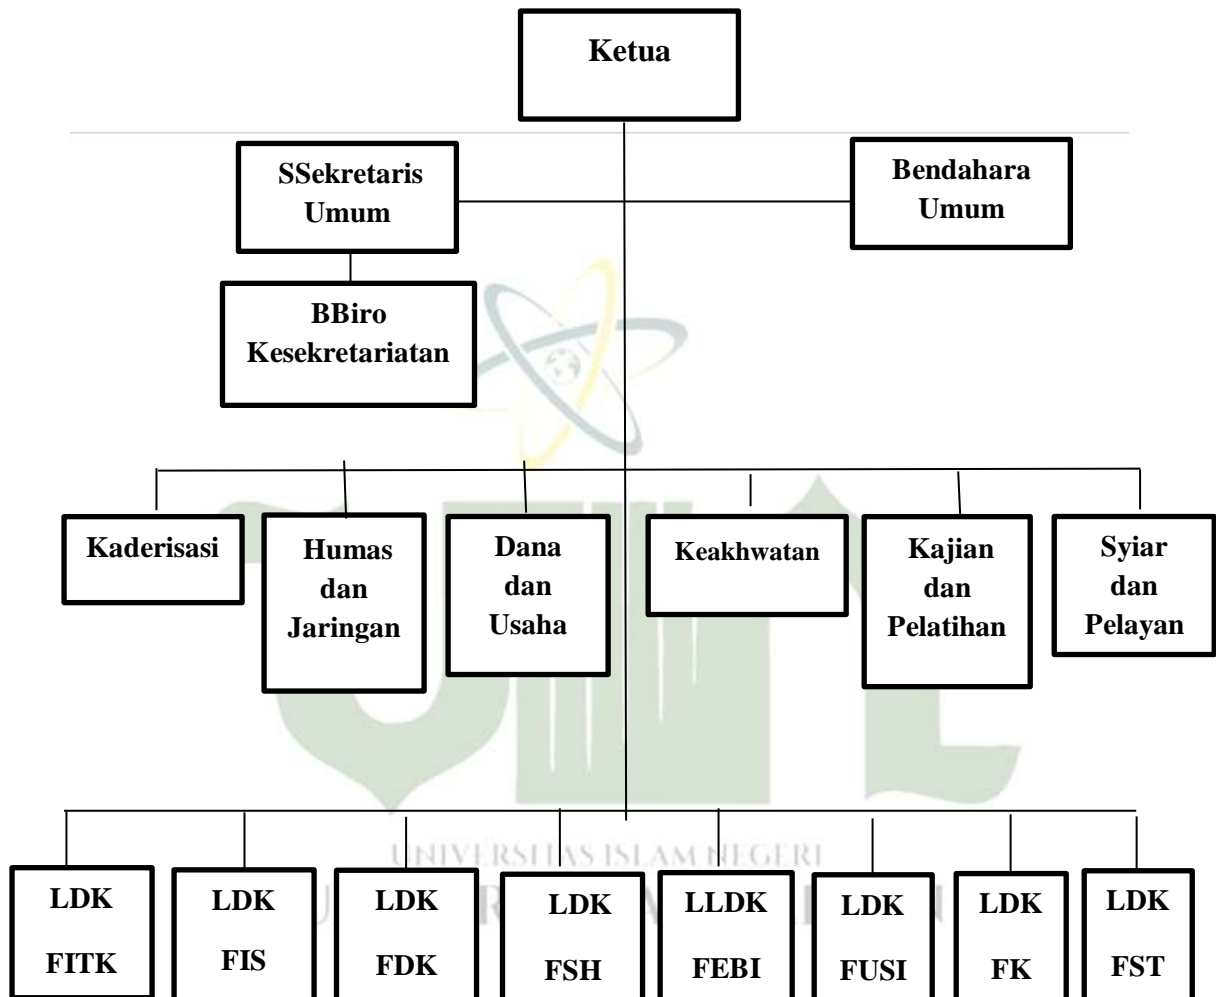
Ketua

SSekretaris Umum

Bendahara Umum

BBiro Kesekretariatan

Kaderisasi

Humas dan Jaringan

Dana dan Usaha

Keakhwatan

Kajian dan Pelatihan

Syiar dan Pelayan

UNIVERSITAS ISLAM NEGERI

LDK FITK

LDK FIS

LDK FDK

LDK FSH

LLDK FEBI

LDK FUSI

LDK FK

LDK FST